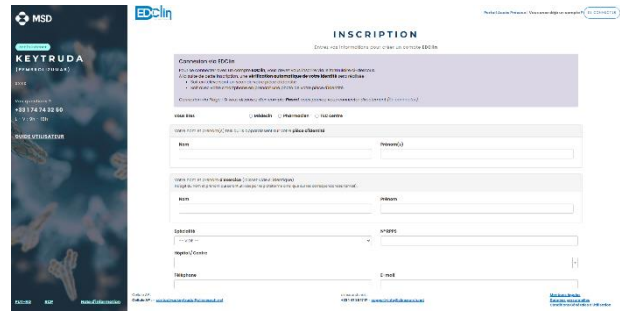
MSD

KEYTRUDA
(PEMBROLIZUMAB)

+33 1 74 74 32 60

GUIDE UTILISATEUR

EDclin

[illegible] SE CONNECTER

INSCRIPTION

Entrez vos informations pour créer un compte EDClin

Connexion via EDClin

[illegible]

Vous êtes : ○ Médecin ○ Pharmacien ○ Tout autre

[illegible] pièce d'identité

Nom

Prénom(s)

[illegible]

Nom

Prénom

Spécialité

N° RPPS

-- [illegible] --

Région / Centre

Téléphone

E-mail

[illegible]

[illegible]